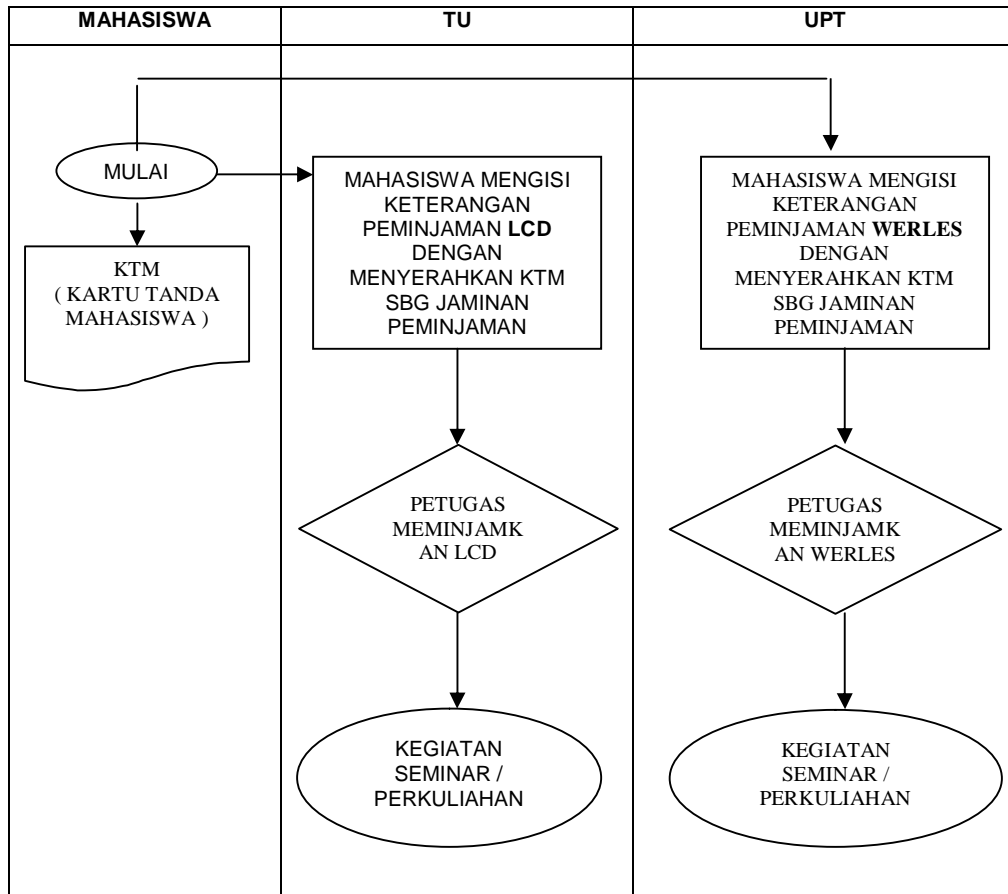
| MAHASISWA | TU | UPT |
|---|---|---|

MULAI

KTM ( KARTU TANDA MAHASISWA )

MAHASISWA MENGISI KETERANGAN PEMINJAMAN **LCD** DENGAN MENYERAHKAN KTM SBG JAMINAN PEMINJAMAN

PETUGAS MEMINJAMK AN LCD

KEGIATAN SEMINAR / PERKULIAHAN

MAHASISWA MENGISI KETERANGAN PEMINJAMAN **WERLES** DENGAN MENYERAHKAN KTM SBG JAMINAN PEMINJAMAN

PETUGAS MEMINJAMK AN WERLES

KEGIATAN SEMINAR / PERKULIAHAN